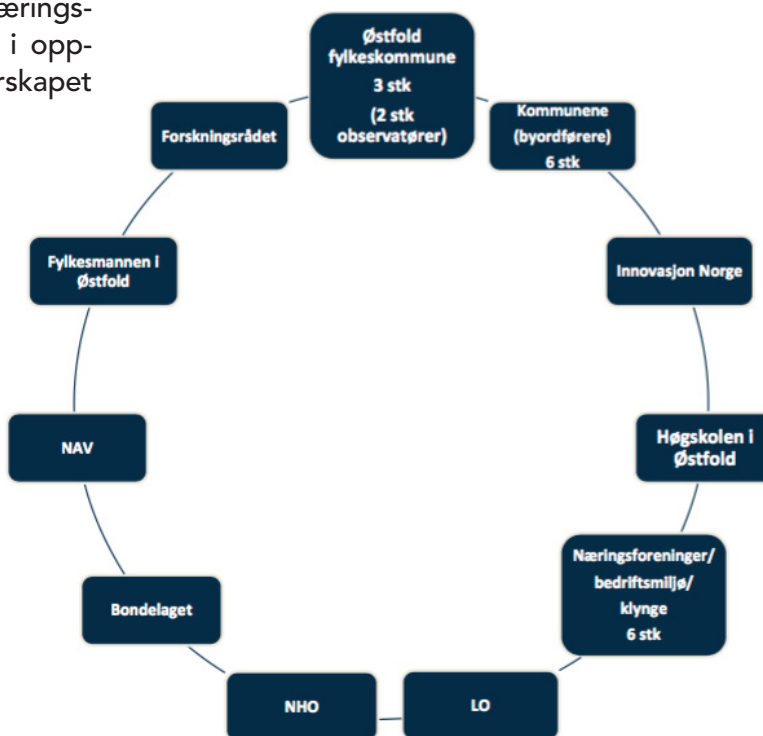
ærings-
i opp-
rskapet

Østfold fylkeskommune 3 stk (2 stk observatører)

Kommunene (byordførere) 6 stk

Innovasjon Norge

Høgskolen i Østfold

Næringsforeninger/ bedriftsmiljø/ klynge 6 stk

LO

NHO

Bondelaget

NAV

Fylkesmannen i Østfold

Forskningsrådet